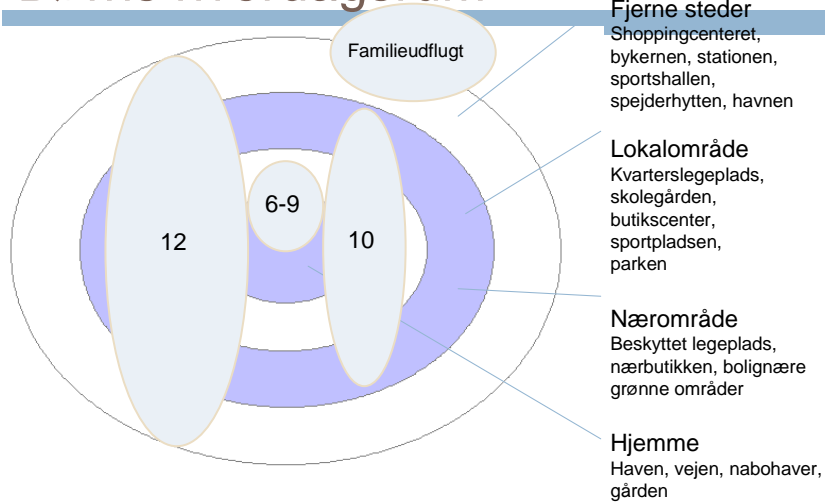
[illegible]

Familieudflugt

6-9

12

10

Fjerne steder
Shoppingcenteret, bykernen, stationen, sportshallen, spejderhytten, havnen

Lokalområde
Kvarterslegeplads, skolegården, butikscenter, sportpladsen, parken

Nærområde
Beskyttet legeplads, nærbutikken, bolignære grønne områder

Hjemme
Haven, vejen, nabohaver, gården